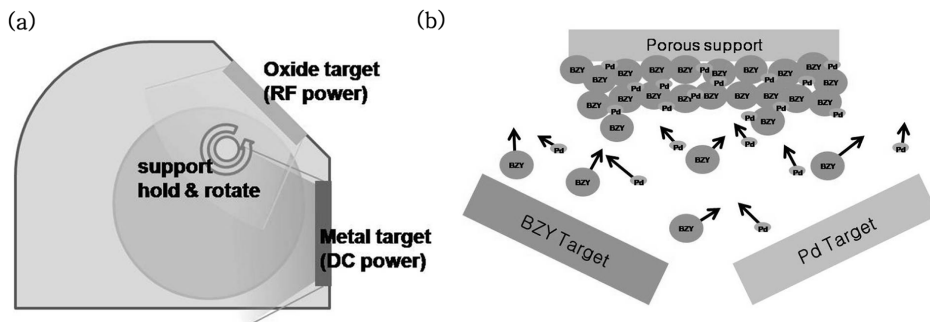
(a)

Oxide target (RF power)

support hold & rotate

Metal target (DC power)

(b)

Porous support

BZY Pd BZY BZY BZY BZY Pd BZY BZY BZY BZY BZY Pd Pd BZY Pd BZY BZY BZY Pd BZY Pd BZY BZY BZY Pd BZY BZY BZY BZY Pd BZY Pd BZY Pd BZY Pd BZY Pd BZY BZY Pd Pd BZY BZY Pd

BZY Pd BZY Pd BZY Pd BZY Pd BZY Pd BZY Pd BZY Pd

BZY Target

Pd Target